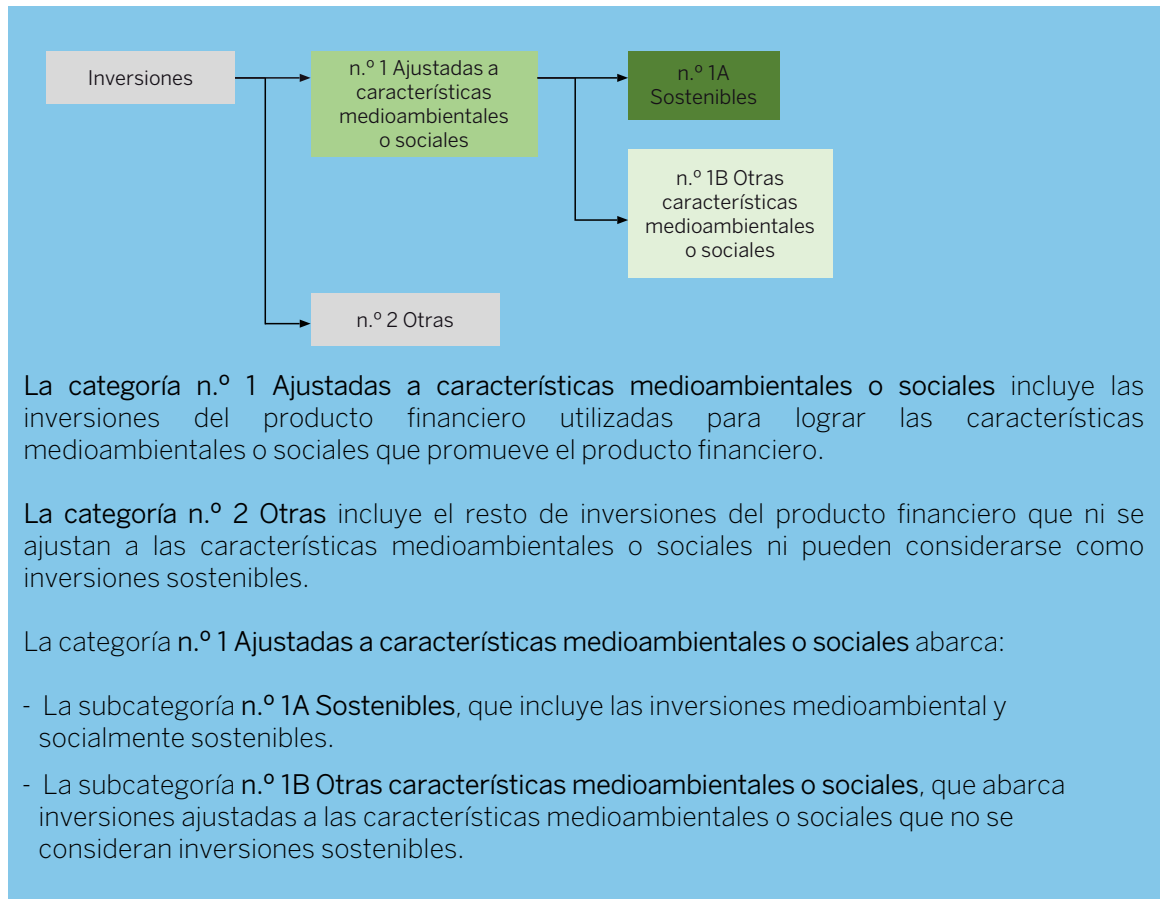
Inversiones

n.º 1 Ajustadas a características medioambientales o sociales

n.º 1A Sostenibles

n.º 1B Otras características medioambientales o sociales

n.º 2 Otras

La categoría n.º 1 Ajustadas a características medioambientales o sociales incluye las inversiones del producto financiero utilizadas para lograr las características medioambientales o sociales que promueve el producto financiero.

La categoría n.º 2 Otras incluye el resto de inversiones del producto financiero que ni se ajustan a las características medioambientales o sociales ni pueden considerarse como inversiones sostenibles.

La categoría n.º 1 Ajustadas a características medioambientales o sociales abarca:

- La subcategoría n.º 1A Sostenibles, que incluye las inversiones medioambiental y socialmente sostenibles.

- La subcategoría n.º 1B Otras características medioambientales o sociales, que abarca inversiones ajustadas a las características medioambientales o sociales que no se consideran inversiones sostenibles.